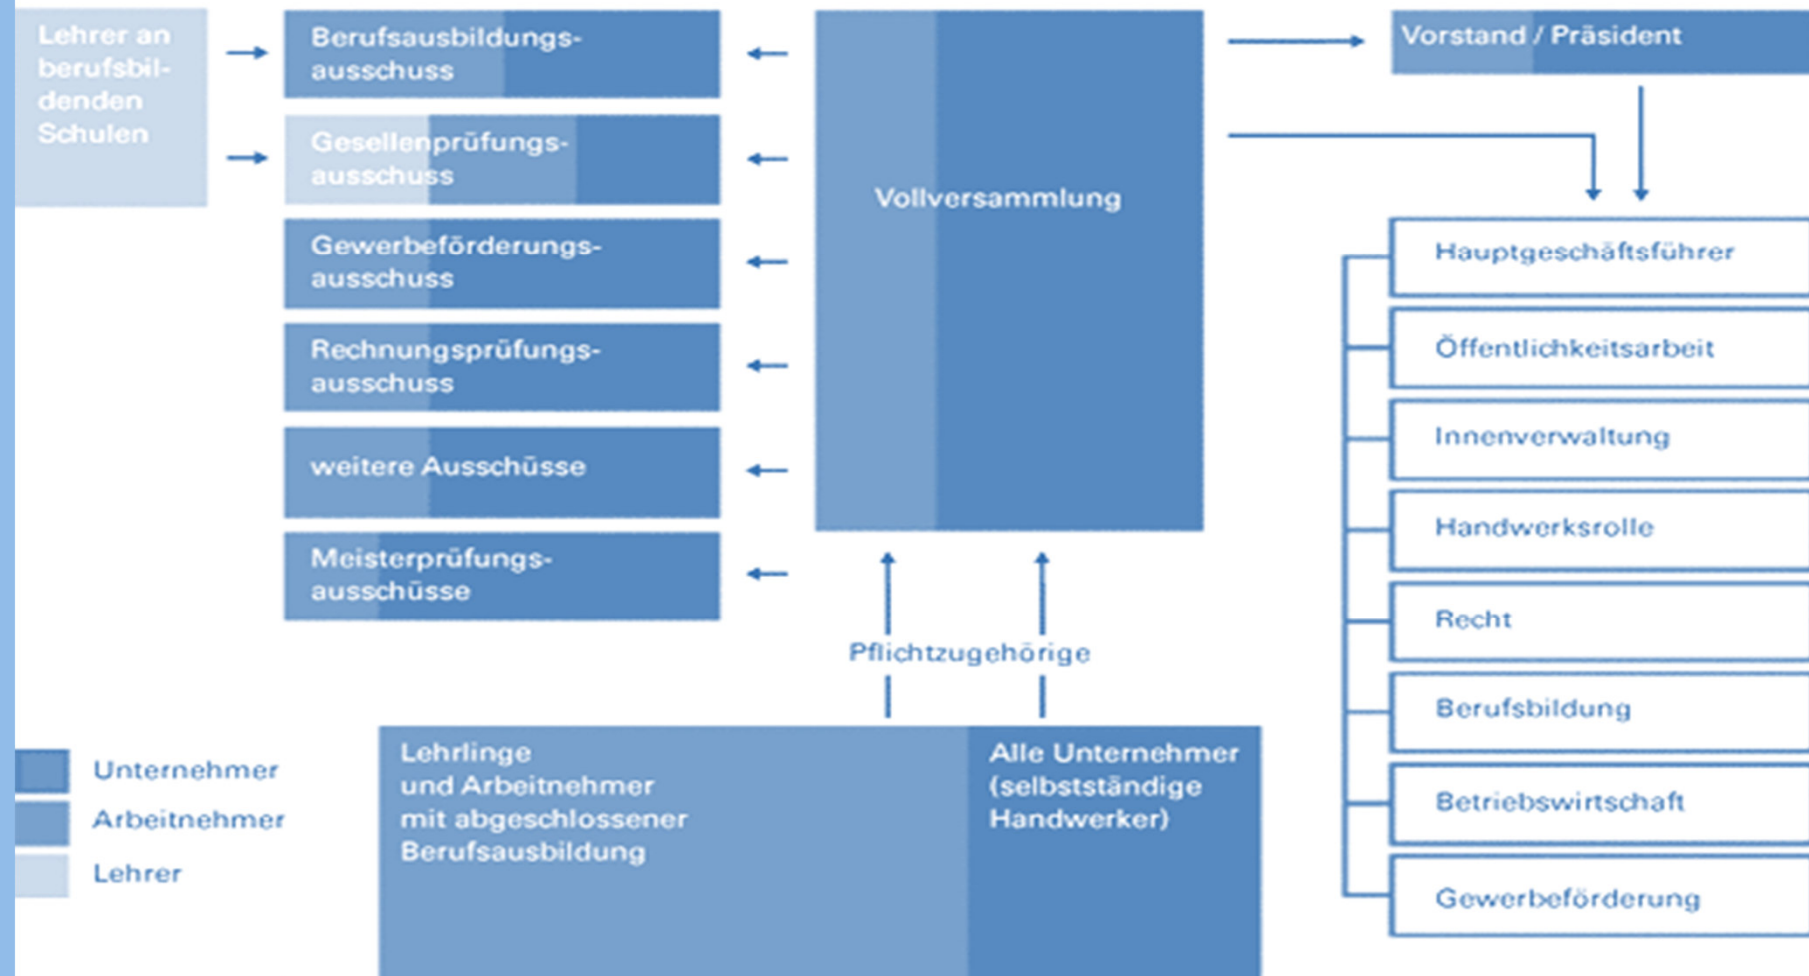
Lehrer an berufsbildenden Schulen

Berufsausbildungsausschuss

Gesellenprüfungsausschuss

Gewerbeförderungsausschuss

Rechnungsprüfungsausschuss

weitere Ausschüsse

Meisterprüfungsausschüsse

Vollversammlung

Vorstand / Präsident

Hauptgeschäftsführer

Öffentlichkeitsarbeit

Innenverwaltung

Handwerksrolle

Recht

Berufsbildung

Betriebswirtschaft

Gewerbeförderung

Pflichtzugehörige

Lehrlinge und Arbeitnehmer mit abgeschlossener Berufsausbildung

Alle Unternehmer (selbstständige Handwerker)

Unternehmer

Arbeitnehmer

Lehrer